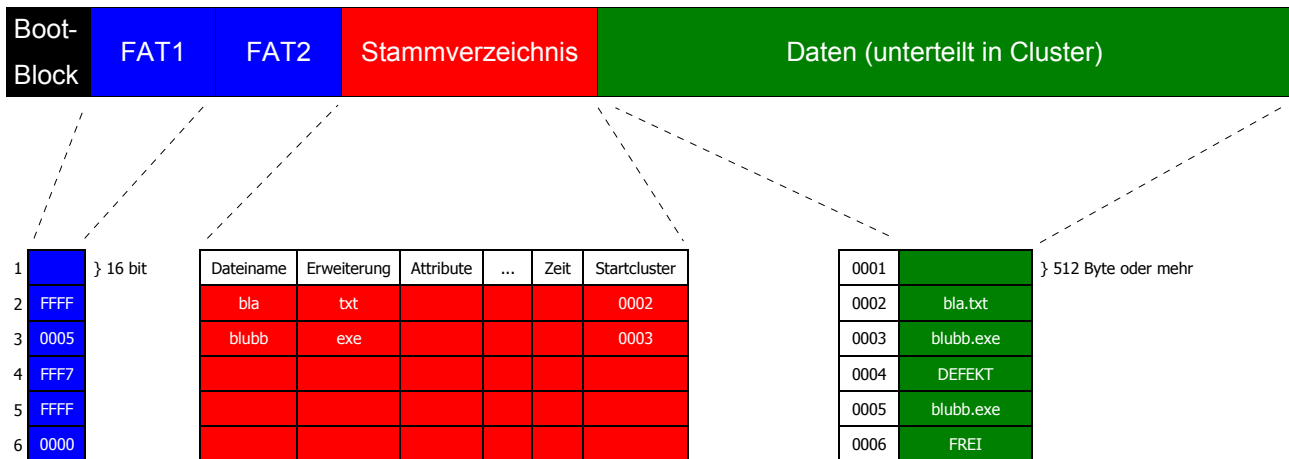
| Boot-Block | FAT1 | FAT2 | Stammverzeichnis | Daten (unterteilt in Cluster) |
|---|---|---|---|---|

|   |      |
|---|------|
| 1 |      |
| 2 | FFFF |
| 3 | 0005 |
| 4 | FFF7 |
| 5 | FFFF |
| 6 | 0000 |

} 16 bit

| Dateiname | Erweiterung | Attribute | ... | Zeit | Startcluster |
|---|---|---|---|---|---|
| bla | txt | | | | 0002 |
| blubb | exe | | | | 0003 |
| | | | | | |
| | | | | | |
| | | | | | |

| | |
|---|---|
| 0001 | |
| 0002 | bla.txt |
| 0003 | blubb.exe |
| 0004 | DEFEKT |
| 0005 | blubb.exe |
| 0006 | FREI |

} 512 Byte oder mehr